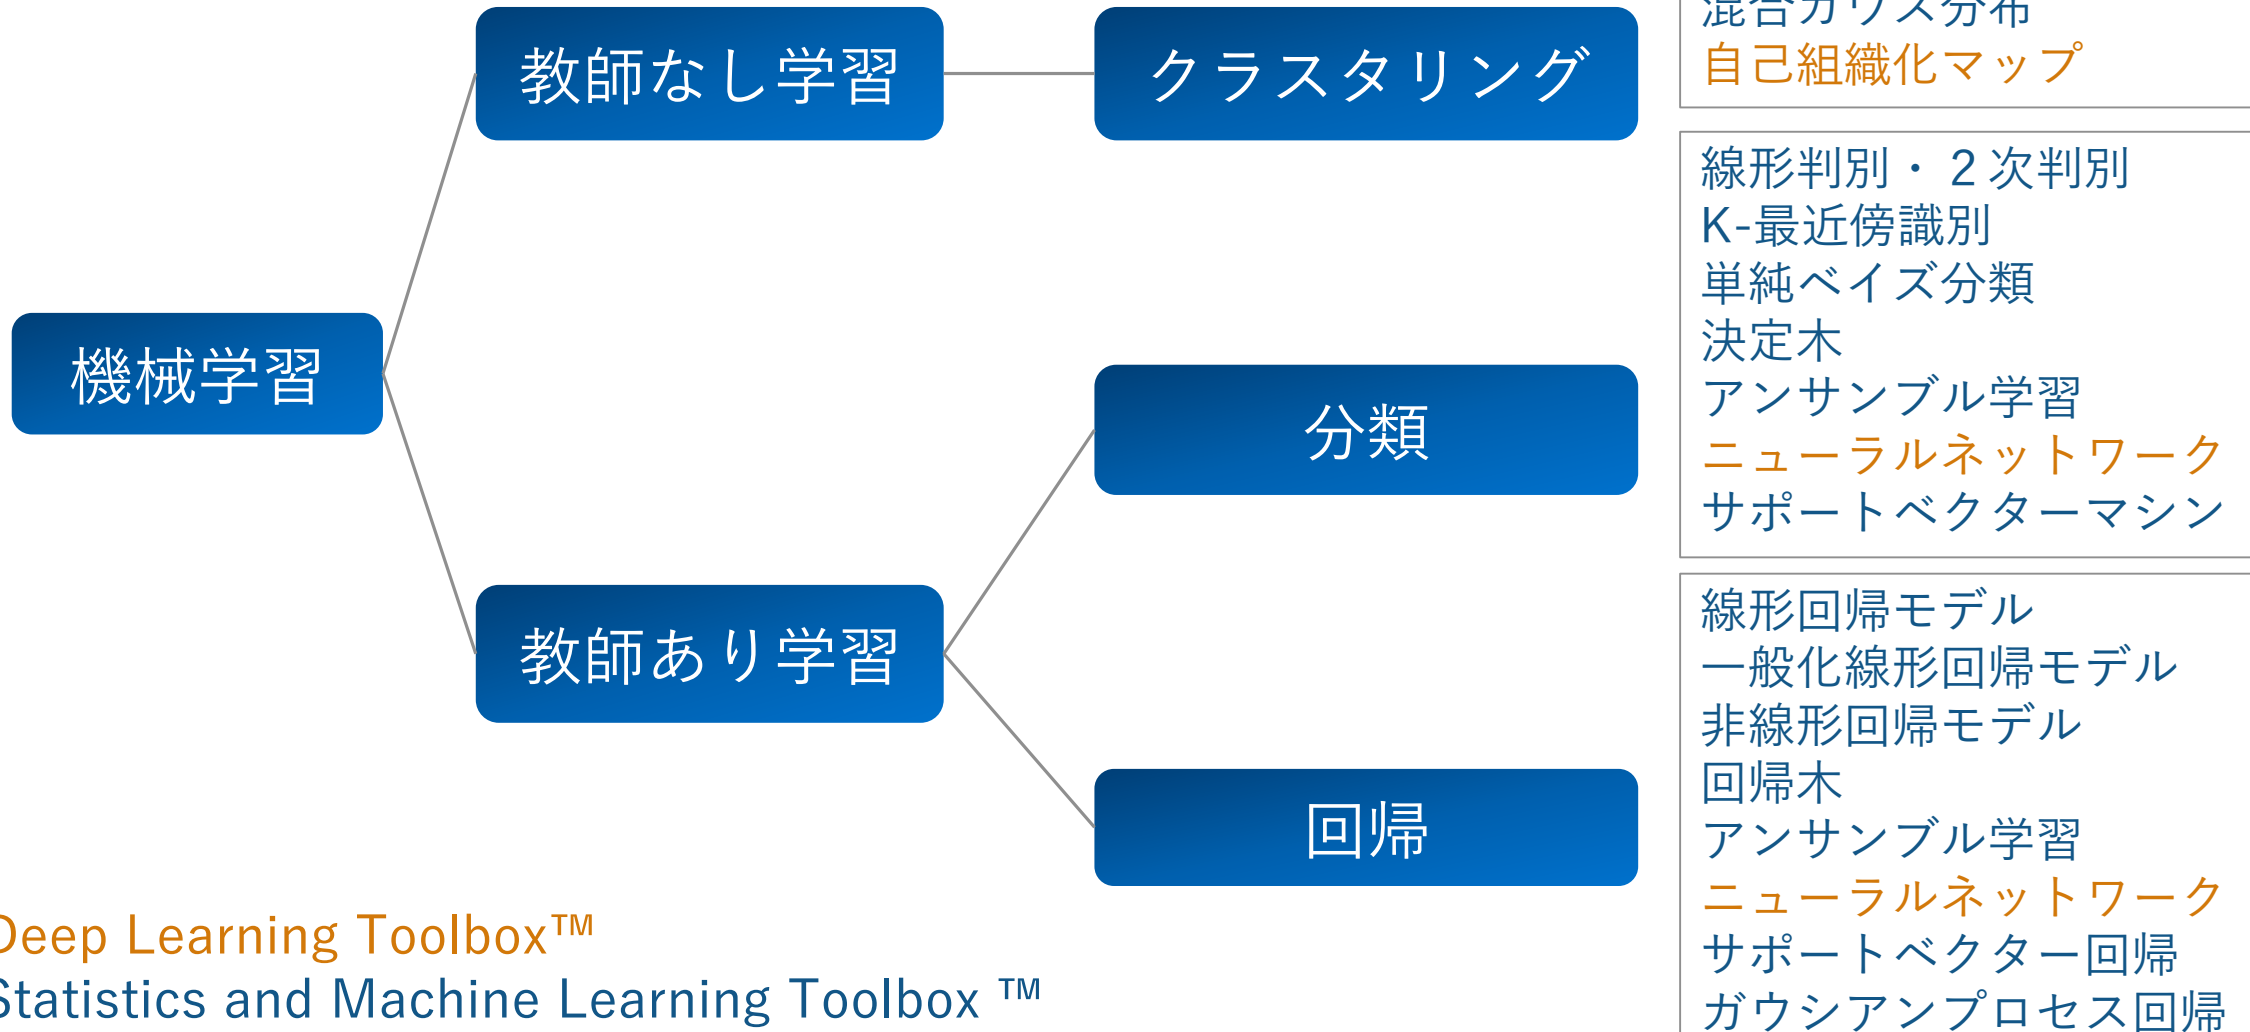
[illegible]
自己組織化マップ

教師なし学習
クラスタリング

線形判別・２次判別
K-最近傍識別
単純ベイズ分類
決定木
アンサンブル学習
ニューラルネットワーク
サポートベクターマシン

機械学習
分類

教師あり学習

線形回帰モデル
一般化線形回帰モデル
非線形回帰モデル
回帰木
アンサンブル学習
ニューラルネットワーク
サポートベクター回帰
ガウシアンプロセス回帰

回帰

eep Learning Toolbox™
tatistics and Machine Learning Toolbox ™